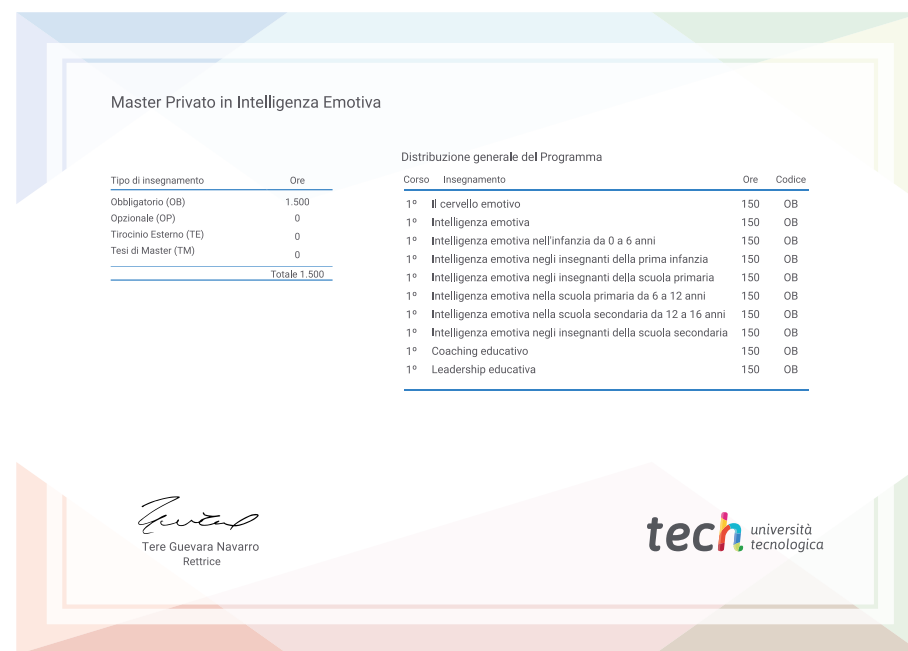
Master Privato in Intelligenza Emotiva

| Tipo di insegnamento | Ore |
|---|---|
| Obbligatorio (OB) | 1.500 |
| Opzionale (OP) | 0 |
| Tirocinio Esterno (TE) | 0 |
| Tesi di Master (TM) | 0 |
| | Totale 1.500 |

Distribuzione generale del Programma

| Corso | Insegnamento | Ore | Codice |
|---|---|---|---|
| 1º | Il cervello emotivo | 150 | OB |
| 1º | Intelligenza emotiva | 150 | OB |
| 1º | Intelligenza emotiva nell'infanzia da 0 a 6 anni | 150 | OB |
| 1º | Intelligenza emotiva negli insegnanti della prima infanzia | 150 | OB |
| 1º | Intelligenza emotiva negli insegnanti della scuola primaria | 150 | OB |
| 1º | Intelligenza emotiva nella scuola primaria da 6 a 12 anni | 150 | OB |
| 1º | Intelligenza emotiva nella scuola secondaria da 12 a 16 anni | 150 | OB |
| 1º | Intelligenza emotiva negli insegnanti della scuola secondaria | 150 | OB |
| 1º | Coaching educativo | 150 | OB |
| 1º | Leadership educativa | 150 | OB |

Tere Guevara Navarro
Rettrice

tech università tecnologica